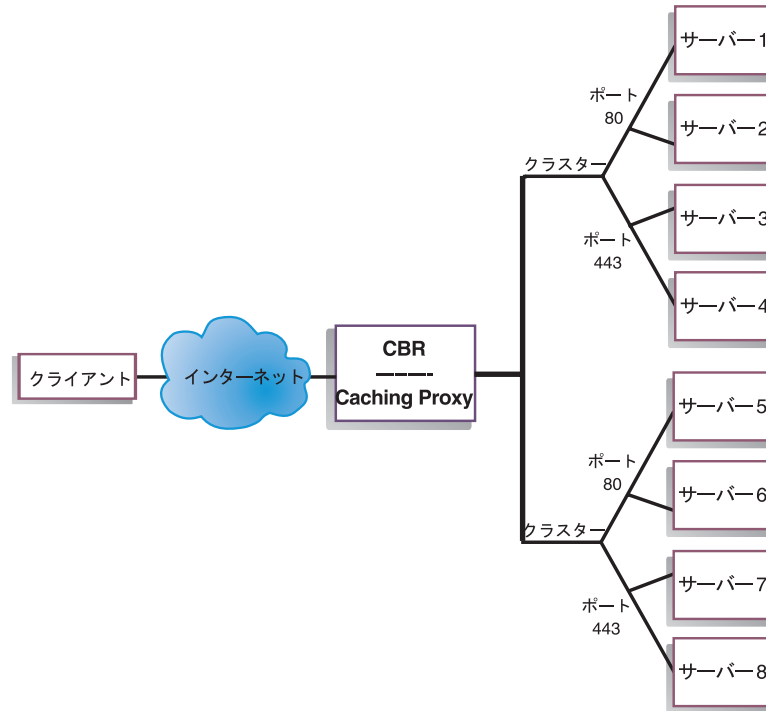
クライアント

インターネット

CBR
-----
Caching Proxy

クラスター

ポート
80

ポート
443

サーバー1

サーバー2

サーバー3

サーバー4

クラスター

ポート
80

ポート
443

サーバー5

サーバー6

サーバー7

サーバー8